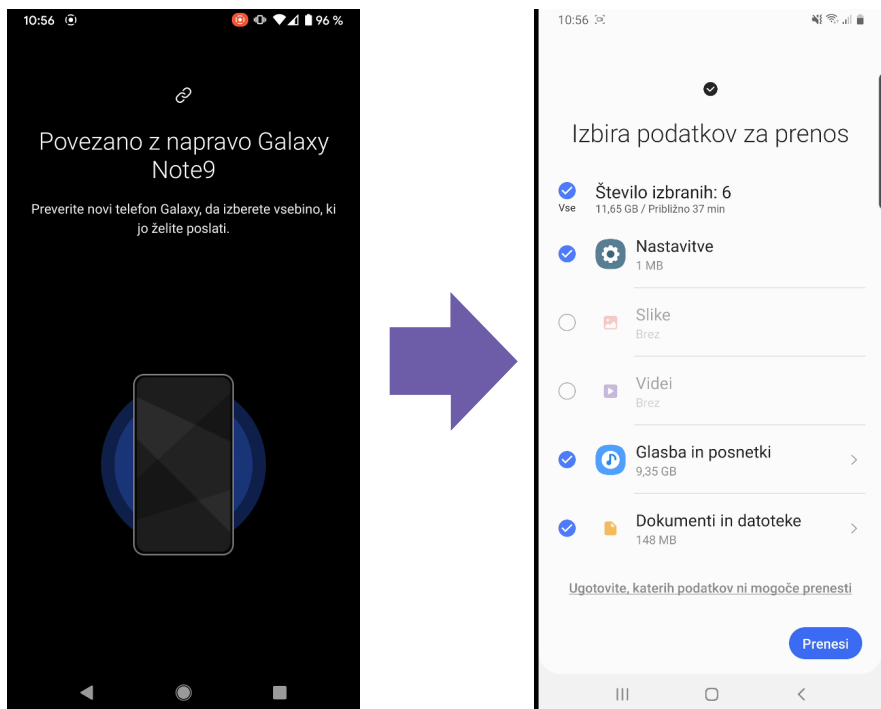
10:56 96 %

Povezano z napravo Galaxy Note9

Preverite novi telefon Galaxy, da izberete vsebino, ki jo želite poslati.

10:56

Izbira podatkov za prenos

Vse

Število izbranih: 6
11,65 GB / Približno 37 min

Nastavitve
1 MB

Slike
Brez

Videi
Brez

Glasba in posnetki
9,35 GB

Dokumenti in datoteke
148 MB

Ugotovite, katerih podatkov ni mogoče prenesti

Prenesi